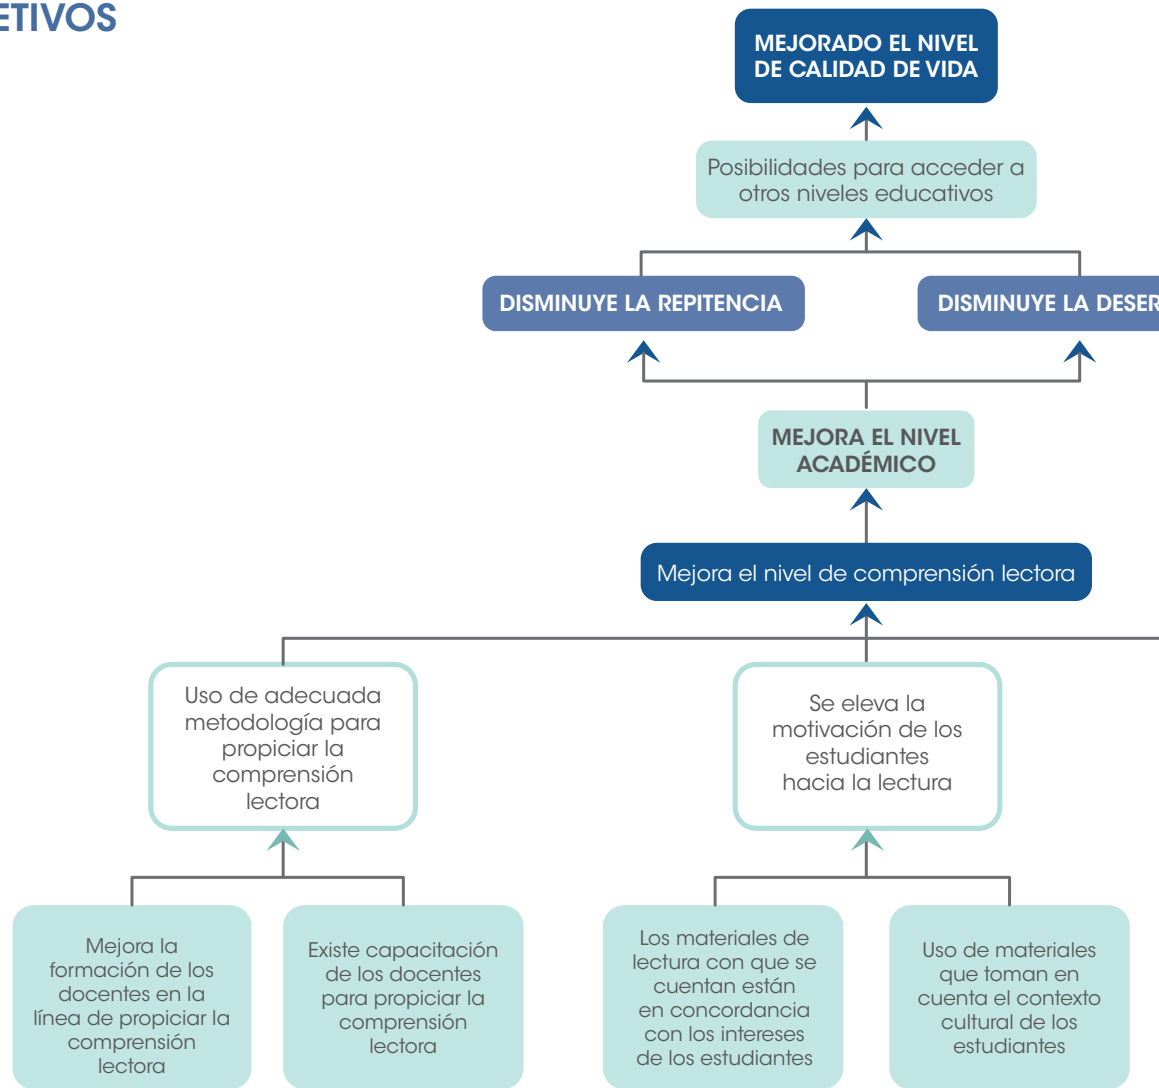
ETIVOS

MEJORADO EL NIVEL DE CALIDAD DE VIDA

Posibilidades para acceder a otros niveles educativos

DISMINUYE LA REPITENCIA

DISMINUYE LA DESER

MEJORA EL NIVEL ACADÉMICO

Mejora el nivel de comprensión lectora

Uso de adecuada metodología para propiciar la comprensión lectora

Se eleva la motivación de los estudiantes hacia la lectura

Mejora la formación de los docentes en la línea de propiciar la comprensión lectora

Existe capacitación de los docentes para propiciar la comprensión lectora

Los materiales de lectura con que se cuentan están en concordancia con los intereses de los estudiantes

Uso de materiales que toman en cuenta el contexto cultural de los estudiantes